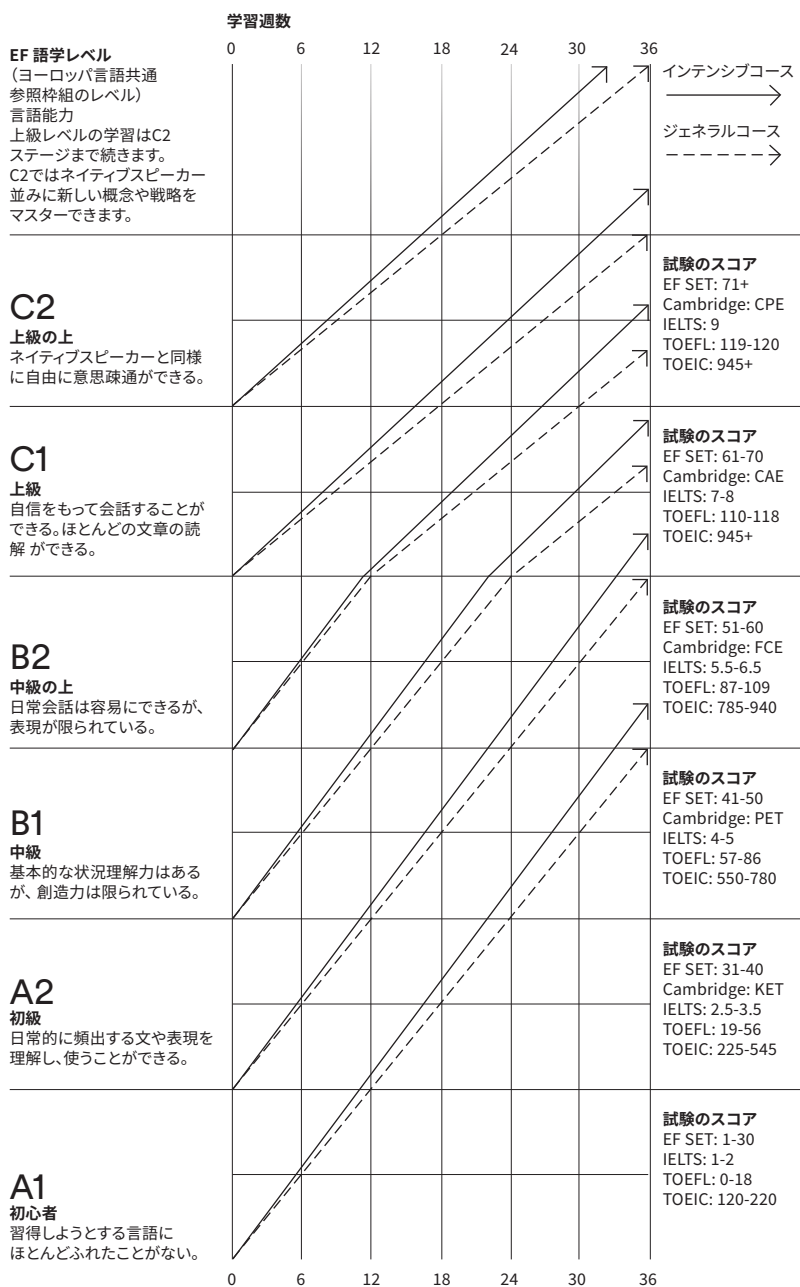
学習週数

0 6 12 18 24 30 36

EF 語学レベル
(ヨーロッパ言語共通参照枠組のレベル)
言語能力
上級レベルの学習はC2ステージまで続きます。C2ではネイティブスピーカー並みに新しい概念や戦略をマスターできます。

インテンシブコース

ジェネラルコース

C2
上級の上
ネイティブスピーカーと同様に自由に意思疎通ができる。

試験のスコア
EF SET: 71+
Cambridge: CPE
IELTS: 9
TOEFL: 119-120
TOEIC: 945+

C1
上級
自信をもって会話することができる。ほとんどの文章の読解 ができる。

試験のスコア
EF SET: 61-70
Cambridge: CAE
IELTS: 7-8
TOEFL: 110-118
TOEIC: 945+

B2
中級の上
日常会話は容易にできるが、表現が限られている。

試験のスコア
EF SET: 51-60
Cambridge: FCE
IELTS: 5.5-6.5
TOEFL: 87-109
TOEIC: 785-940

B1
中級
基本的な状況理解力はあるが、創造力は限られている。

試験のスコア
EF SET: 41-50
Cambridge: PET
IELTS: 4-5
TOEFL: 57-86
TOEIC: 550-780

A2
初級
日常的に頻出する文や表現を理解し、使うことができる。

試験のスコア
EF SET: 31-40
Cambridge: KET
IELTS: 2.5-3.5
TOEFL: 19-56
TOEIC: 225-545

A1
初心者
習得しようとする言語にほとんどふれたことがない。

試験のスコア
EF SET: 1-30
IELTS: 1-2
TOEFL: 0-18
TOEIC: 120-220

0 6 12 18 24 30 36